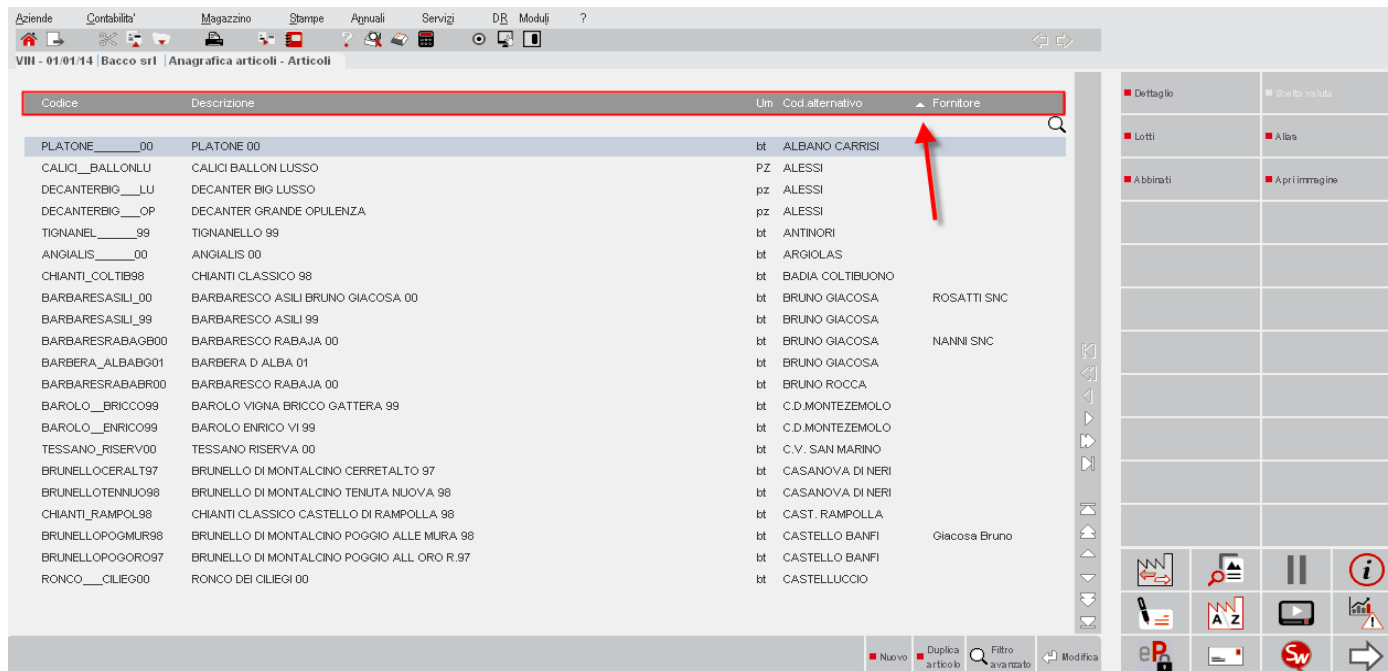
Aziende Contabilita' Magazzino Stampe Annuali Servizi DR Moduli ?

VIN - 01/01/14 | Bacco srl | Anagrafica articoli - Articoli

| Codice | Descrizione | Um | Cod.alternativo | Fornitore |
|---|---|---|---|---|
| PLATONE_______00 | PLATONE 00 | bt | ALBANO CARRISI | |
| CALICI__BALLONLU | CALICI BALLON LUSSO | PZ | ALESSI | |
| DECANTERBIG___LU | DECANTER BIG LUSSO | pz | ALESSI | |
| DECANTERBIG___OP | DECANTER GRANDE OPULENZA | pz | ALESSI | |
| TIGNANEL______99 | TIGNANELLO 99 | bt | ANTINORI | |
| ANGIALIS______00 | ANGIALIS 00 | bt | ARGIOLAS | |
| CHIANTI_COLTIB98 | CHIANTI CLASSICO 98 | bt | BADIA COLTIBUONO | |
| BARBARESASILI_00 | BARBARESCO ASILI BRUNO GIACOSA 00 | bt | BRUNO GIACOSA | ROSATTI SNC |
| BARBARESASILI_99 | BARBARESCO ASILI 99 | bt | BRUNO GIACOSA | |
| BARBARESRABAGB00 | BARBARESCO RABAJA 00 | bt | BRUNO GIACOSA | NANNI SNC |
| BARBERA_ALBABG01 | BARBERA D ALBA 01 | bt | BRUNO GIACOSA | |
| BARBARESRABABR00 | BARBARESCO RABAJA 00 | bt | BRUNO ROCCA | |
| BAROLO__BRICCO99 | BAROLO VIGNA BRICCO GATTERA 99 | bt | C.D.MONTEZEMOLO | |
| BAROLO__ENRICO99 | BAROLO ENRICO VI 99 | bt | C.D.MONTEZEMOLO | |
| TESSANO_RISERV00 | TESSANO RISERVA 00 | bt | C.V. SAN MARINO | |
| BRUNELLOCERALT97 | BRUNELLO DI MONTALCINO CERRETALTO 97 | bt | CASANOVA DI NERI | |
| BRUNELLOTENNUO98 | BRUNELLO DI MONTALCINO TENUTA NUOVA 98 | bt | CASANOVA DI NERI | |
| CHIANTI_RAMPOL98 | CHIANTI CLASSICO CASTELLO DI RAMPOLLA 98 | bt | CAST. RAMPOLLA | |
| BRUNELLOPOGMUR98 | BRUNELLO DI MONTALCINO POGGIO ALLE MURA 98 | bt | CASTELLO BANFI | Giacosa Bruno |
| BRUNELLOPOGORO97 | BRUNELLO DI MONTALCINO POGGIO ALL ORO R.97 | bt | CASTELLO BANFI | |
| RONCO___CILIEG00 | RONCO DEI CILIEGI 00 | bt | CASTELLUCCIO | |

Dettaglio
Scelta valuta
Lotti
Alias
Abbinati
Apri immagine

Nuovo
Duplica articolo
Filtro avanzato
Modifica